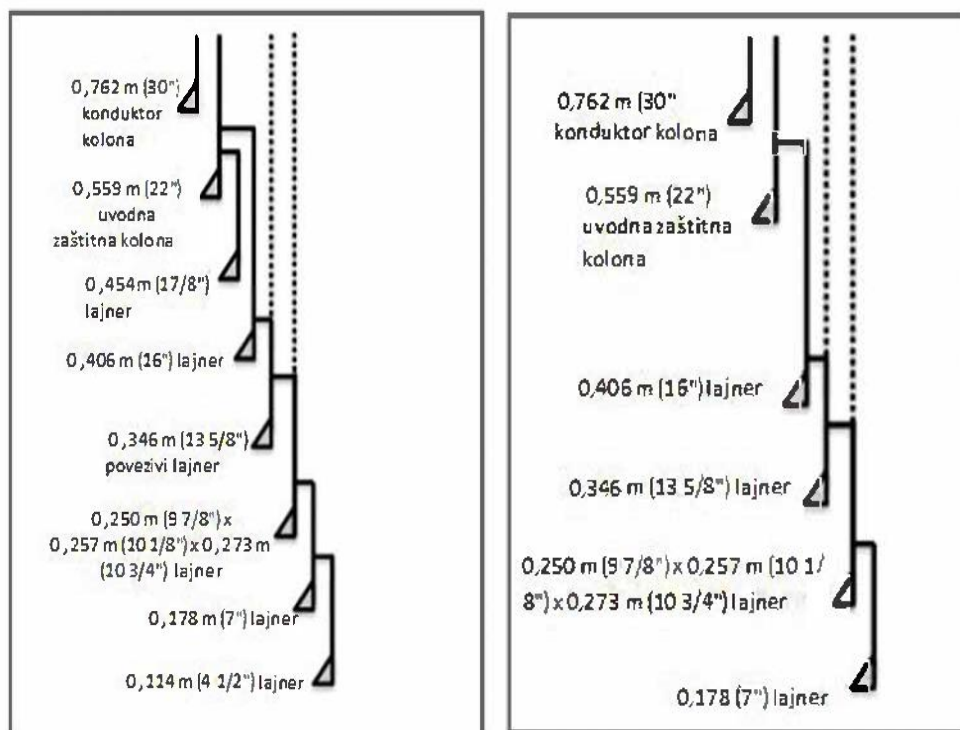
0,762 m (30") konduktor kolona

0,559 m (22") uvodna zaštitna kolona

0,454 m (17/8") lajner

0,406 m (16") lajner

0,346 m (13 5/8") povezivi lajner

0,250 m (9 7/8") x 0,257 m (10 1/8") x 0,273 m (10 3/4") lajner

0,178 m (7") lajner

0,114 m (4 1/2") lajner

0,762 m (30" konduktor kolona

0,559 m (22") uvodna zaštitna kolona

0,406 m (16") lajner

0,346 m (13 5/8") lajner

0,250 m (9 7/8") x 0,257 m (10 1/8") x 0,273 m (10 3/4") lajner

0,178 (7") lajner